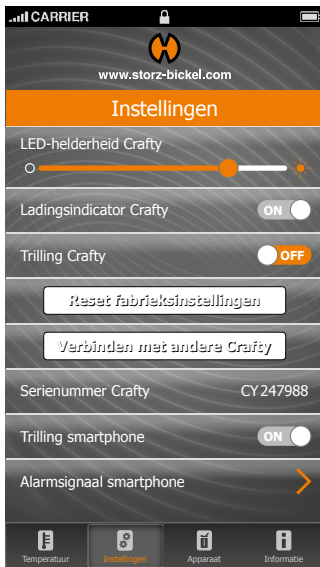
CARRIER

www.storz-bickel.com

Instellingen

LED-helderheid Crafty

Ladingsindicator Crafty ON

Trilling Crafty OFF

Reset fabrieksinstellingen

Verbinden met andere Crafty

Serienummer Crafty CY 247988

Trilling smartphone ON

Alarmsignaal smartphone

Temperatuur Instellingen Apparaat Informatie